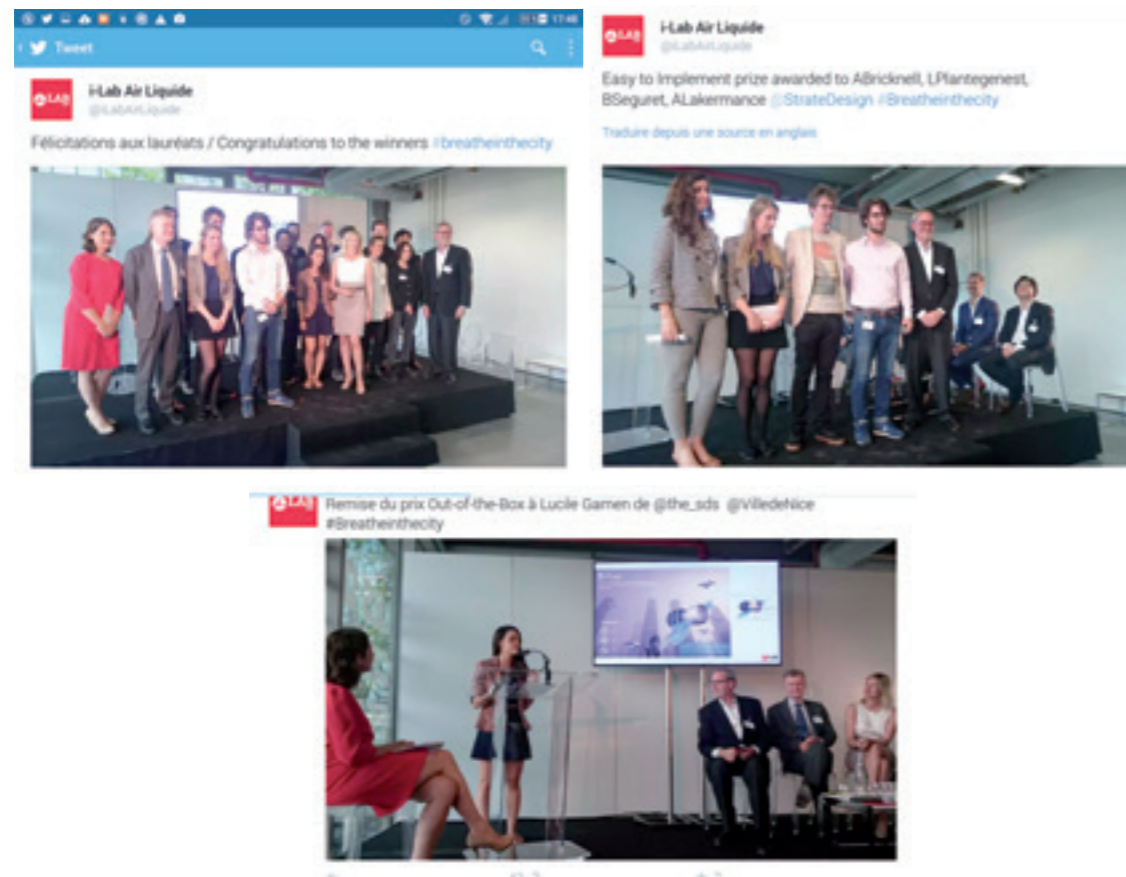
17:48

Tweet

i-Lab Air Liquide
@iLabAirLiquide

Félicitations aux lauréats / Congratulations to the winners #breatheinthecity

i-Lab Air Liquide
@iLabAirLiquide

Easy to Implement prize awarded to ABricknell, LPlantegenest, BSeguret, ALakermance @StrateDesign #Breatheinthecity

Traduire depuis une source en anglais

Remise du prix Out-of-the-Box à Lucile Gamen de @the_sds @VilledeNice #Breatheinthecity